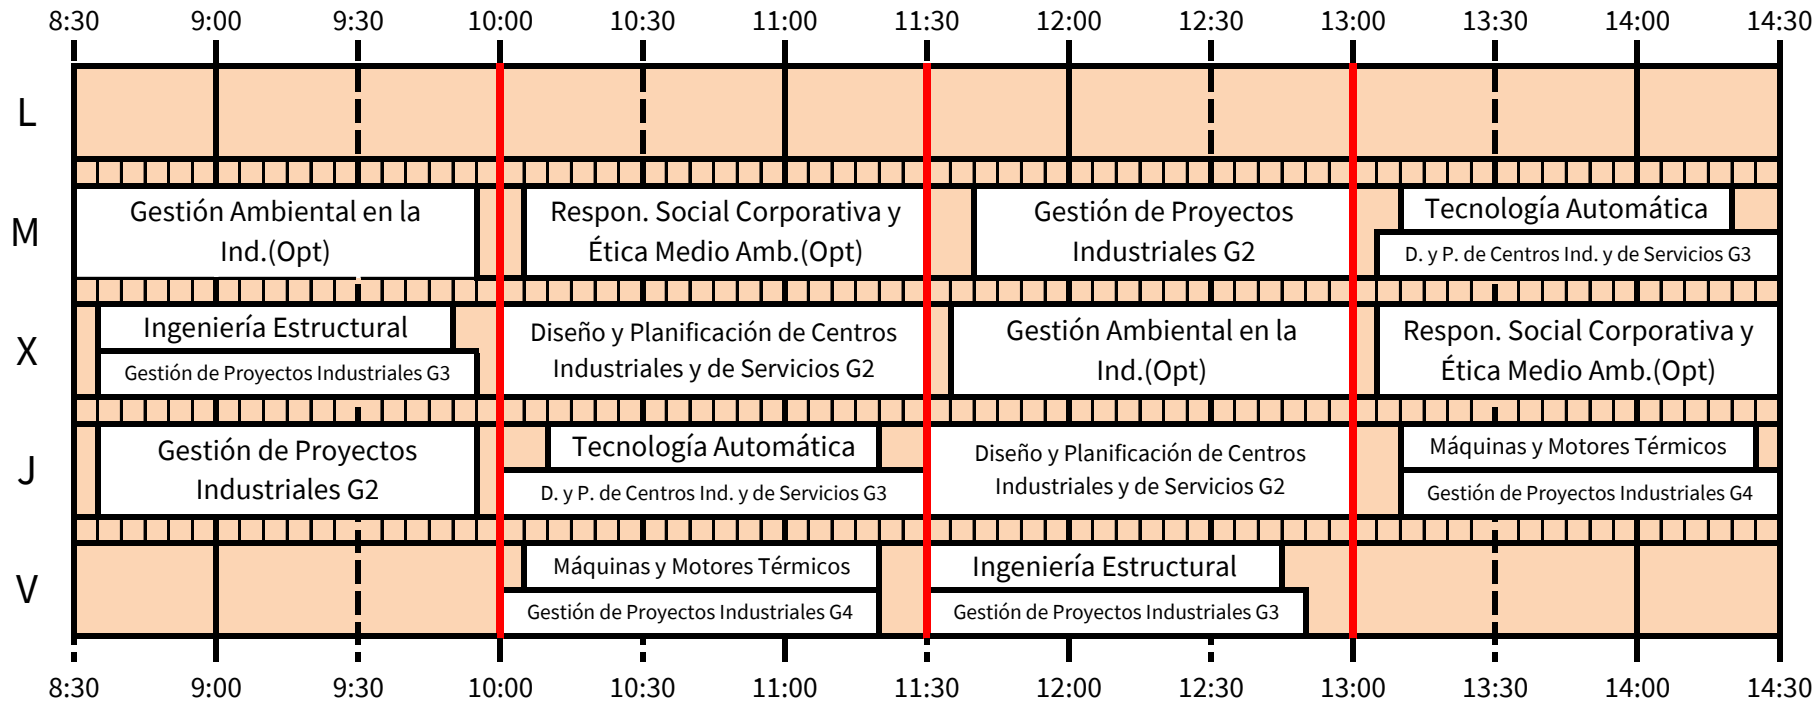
8:30 9:00 9:30 10:00 10:30 11:00 11:30 12:00 12:30 13:00 13:30 14:00 14:30

L

M

Gestión Ambiental en la Ind.(Opt)

Respon. Social Corporativa y Ética Medio Amb.(Opt)

Gestión de Proyectos Industriales G2

Tecnología Automática

D. y P. de Centros Ind. y de Servicios G3

X

Ingeniería Estructural

Gestión de Proyectos Industriales G3

Diseño y Planificación de Centros Industriales y de Servicios G2

Gestión Ambiental en la Ind.(Opt)

Respon. Social Corporativa y Ética Medio Amb.(Opt)

J

Gestión de Proyectos Industriales G2

Tecnología Automática

D. y P. de Centros Ind. y de Servicios G3

Diseño y Planificación de Centros Industriales y de Servicios G2

Máquinas y Motores Térmicos

Gestión de Proyectos Industriales G4

V

Máquinas y Motores Térmicos

Gestión de Proyectos Industriales G4

Ingeniería Estructural

Gestión de Proyectos Industriales G3

8:30 9:00 9:30 10:00 10:30 11:00 11:30 12:00 12:30 13:00 13:30 14:00 14:30